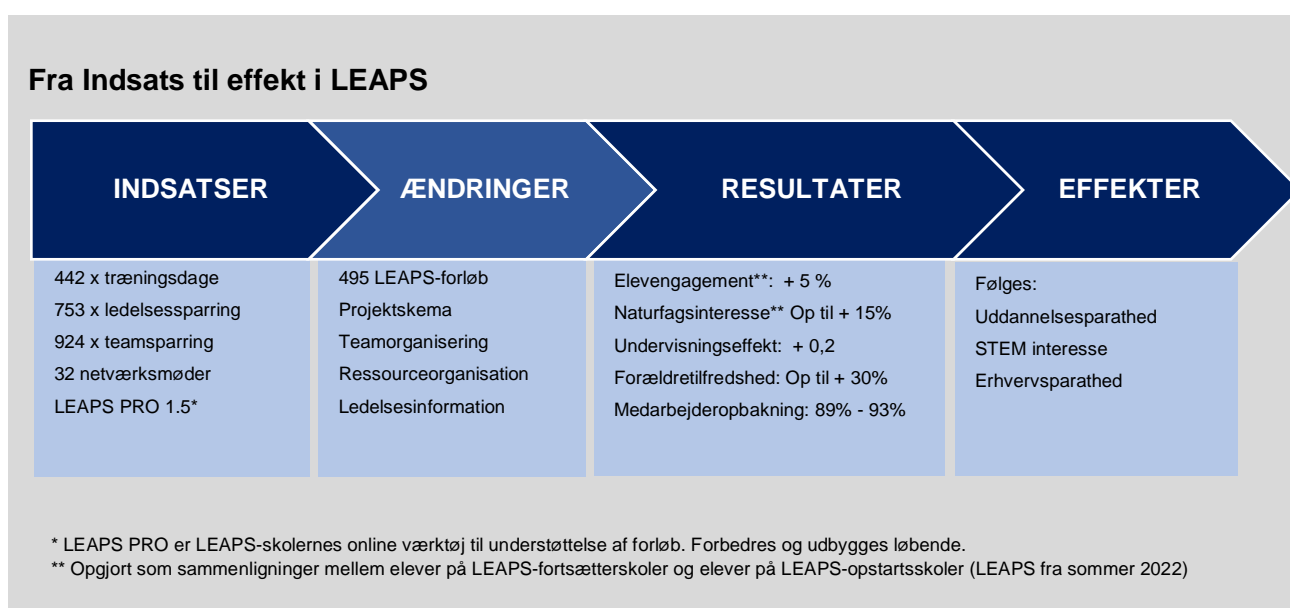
**Fra Indsats til effekt i LEAPS**

INDSATSER

442 x træningsdage
753 x ledelsessparring
924 x teamsparring
32 netværksmøder
LEAPS PRO 1.5*

ÆNDRINGER

495 LEAPS-forløb
Projektskema
Teamorganisering
Ressourceorganisation
Ledelsesinformation

RESULTATER

Elevengagement**: + 5 %
Naturfagsinteresse** Op til + 15%
Undervisningseffekt: + 0,2
Forældretilfredshed: Op til + 30%
Medarbejderopbakning: 89% - 93%

EFFEKTER

Følges:
Uddannelsesparathed
STEM interesse
Erhvervsparathed

* LEAPS PRO er LEAPS-skolernes online værktøj til understøttelse af forløb. Forbedres og udbygges løbende.
** Opgjort som sammenligninger mellem elever på LEAPS-fortsætterskoler og elever på LEAPS-opstartsskoler (LEAPS fra sommer 2022)